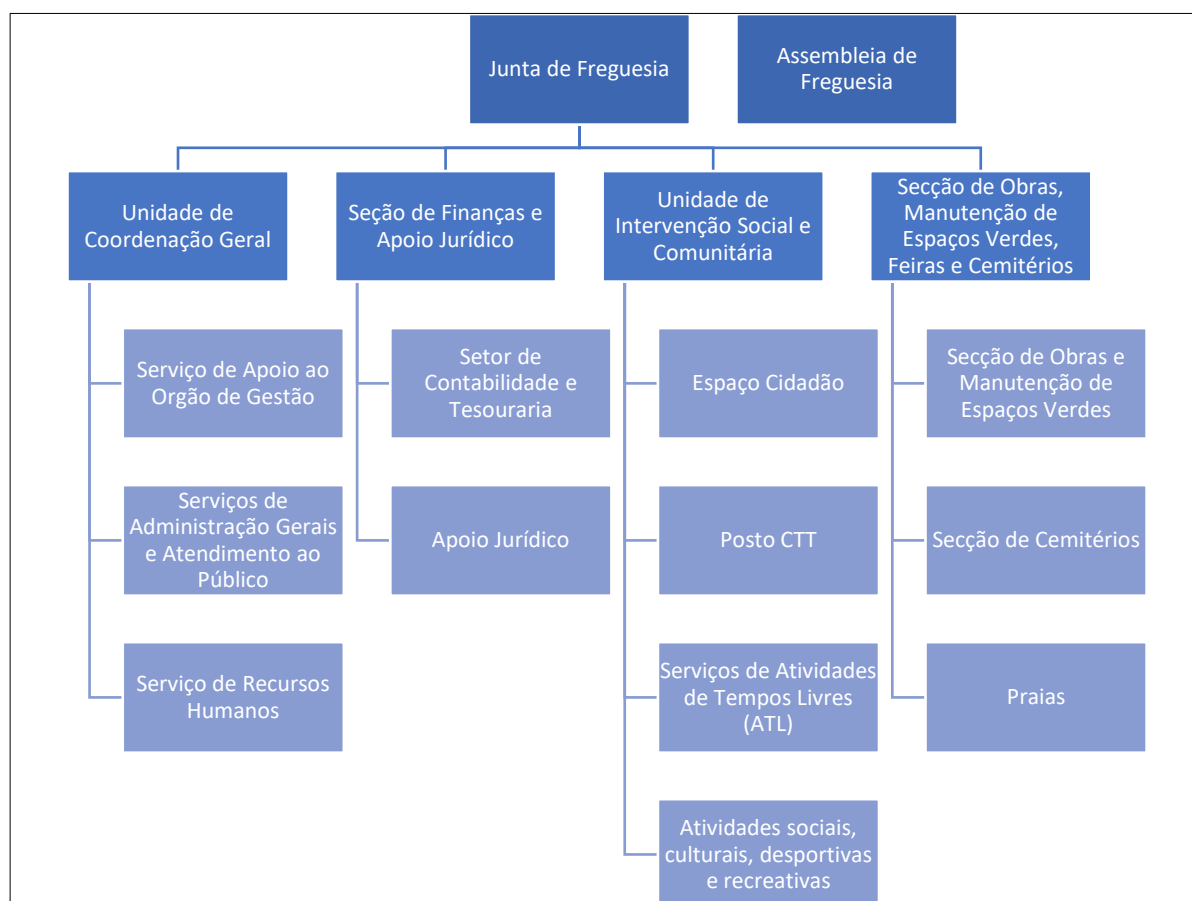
Junta de Freguesia

Assembleia de Freguesia

Unidade de Coordenação Geral

Serviço de Apoio ao Orgão de Gestão

Serviços de Administração Gerais e Atendimento ao Público

Serviço de Recursos Humanos

Seção de Finanças e Apoio Jurídico

Setor de Contabilidade e Tesouraria

Apoio Jurídico

Unidade de Intervenção Social e Comunitária

Espaço Cidadão

Posto CTT

Serviços de Atividades de Tempos Livres (ATL)

Atividades sociais, culturais, desportivas e recreativas

Secção de Obras, Manutenção de Espaços Verdes, Feiras e Cemitérios

Secção de Obras e Manutenção de Espaços Verdes

Secção de Cemitérios

Praias